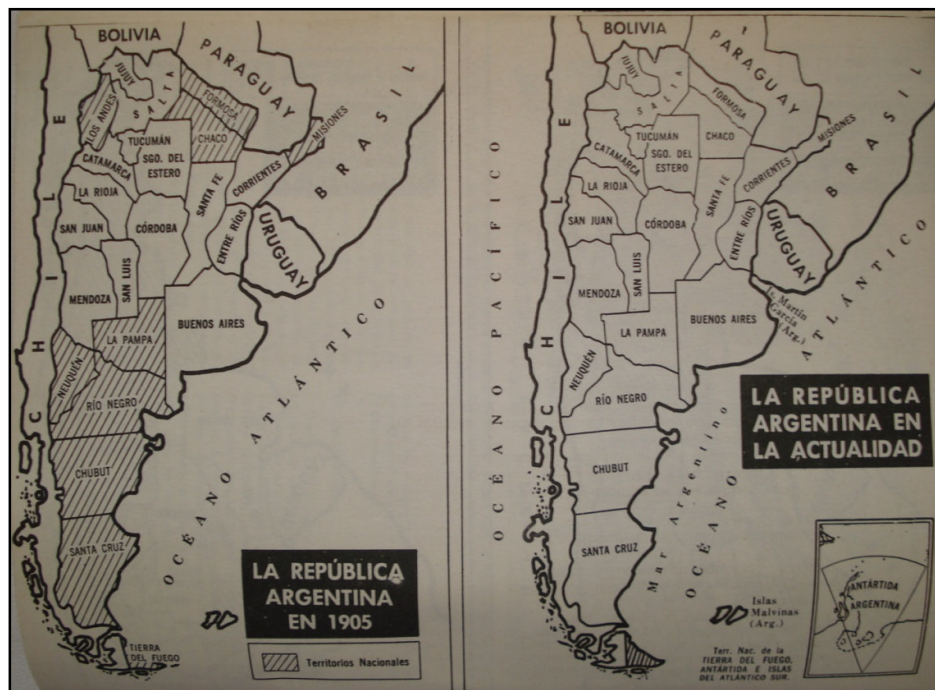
BOLIVIA
PARAGUAY
JUJUY
SALTA
LOS ANDES
FORMOSA
MISIONES
CHACO
TUCUMÁN
SGO. DEL ESTERO
CATAMARCA
LA RIOJA
SANTA FE
CORRIENTES
BRASIL
SAN JUAN
CÓRDOBA
ENTRE RÍOS
URUGUAY
SAN LUIS
MENDOZA
BUENOS AIRES
LA PAMPA
NEUQUÉN
RÍO NEGRO
CHUBUT
SANTA CRUZ
TIERRA DEL FUEGO
CHILE
OCÉANO ATLÁNTICO

LA REPÚBLICA ARGENTINA EN 1905

Territorios Nacionales

BOLIVIA
PARAGUAY
JUJUY
SALTA
FORMOSA
MISIONES
TUCUMÁN
CHACO
CATAMARCA
SGO. DEL ESTERO
LA RIOJA
CORRIENTES
SANTA FE
BRASIL
SAN JUAN
CÓRDOBA
ENTRE RÍOS
URUGUAY
SAN LUIS
MENDOZA
Is. Martín García (Arg.)
BUENOS AIRES
LA PAMPA
NEUQUÉN
RÍO NEGRO
CHUBUT
SANTA CRUZ
CHILE
OCÉANO PACÍFICO
OCÉANO ATLÁNTICO
Mar Argentino

LA REPÚBLICA ARGENTINA EN LA ACTUALIDAD

Islas Malvinas (Arg.)

ANTÁRTIDA ARGENTINA

Terr. Nac. de la TIERRA DEL FUEGO, ANTÁRTIDA E ISLAS DEL ATLÁNTICO SUR.